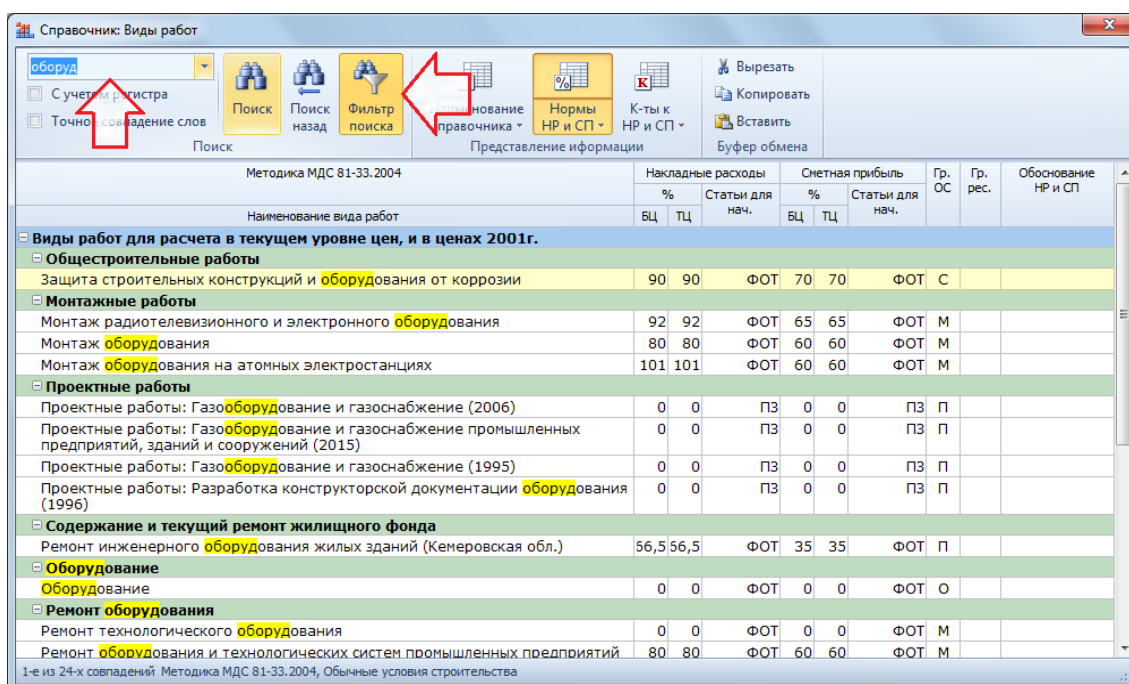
Справочник: Виды работ

оборуд
С учетом регистра
Точное совпадение слов
Поиск
Поиск назад
Фильтр поиска
Поиск
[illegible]ование справочника
Нормы НР и СП
К-ты к НР и СП
Представление информации
Вырезать
Копировать
Вставить
Буфер обмена

| Методика МДС 81-33.2004 Наименование вида работ | Накладные расходы % БЦ | ТЦ | Статьи для нач. | Сметная прибыль % БЦ | ТЦ | Статьи для нач. | Гр. ОС | Гр. рес. | Обоснование НР и СП |
|---|---|---|---|---|---|---|---|---|---|
| Виды работ для расчета в текущем уровне цен, и в ценах 2001г. | | | | | | | | | |
| Общестроительные работы | | | | | | | | | |
| Защита строительных конструкций и оборудования от коррозии | 90 | 90 | ФОТ | 70 | 70 | ФОТ | С | | |
| Монтажные работы | | | | | | | | | |
| Монтаж радиотелевизионного и электронного оборудования | 92 | 92 | ФОТ | 65 | 65 | ФОТ | М | | |
| Монтаж оборудования | 80 | 80 | ФОТ | 60 | 60 | ФОТ | М | | |
| Монтаж оборудования на атомных электростанциях | 101 | 101 | ФОТ | 60 | 60 | ФОТ | М | | |
| Проектные работы | | | | | | | | | |
| Проектные работы: Газооборудование и газоснабжение (2006) | 0 | 0 | ПЗ | 0 | 0 | ПЗ | П | | |
| Проектные работы: Газооборудование и газоснабжение промышленных предприятий, зданий и сооружений (2015) | 0 | 0 | ПЗ | 0 | 0 | ПЗ | П | | |
| Проектные работы: Газооборудование и газоснабжение (1995) | 0 | 0 | ПЗ | 0 | 0 | ПЗ | П | | |
| Проектные работы: Разработка конструкторской документации оборудования (1996) | 0 | 0 | ПЗ | 0 | 0 | ПЗ | П | | |
| Содержание и текущий ремонт жилищного фонда | | | | | | | | | |
| Ремонт инженерного оборудования жилых зданий (Кемеровская обл.) | 56,5 | 56,5 | ФОТ | 35 | 35 | ФОТ | П | | |
| Оборудование | | | | | | | | | |
| Оборудование | 0 | 0 | ФОТ | 0 | 0 | ФОТ | О | | |
| Ремонт оборудования | | | | | | | | | |
| Ремонт технологического оборудования | 0 | 0 | ФОТ | 0 | 0 | ФОТ | М | | |
| Ремонт оборудования и технологических систем промышленных предприятий | 80 | 80 | ФОТ | 60 | 60 | ФОТ | М | | |

1-е из 24-х совпадений Методика МДС 81-33.2004, Обычные условия строительства